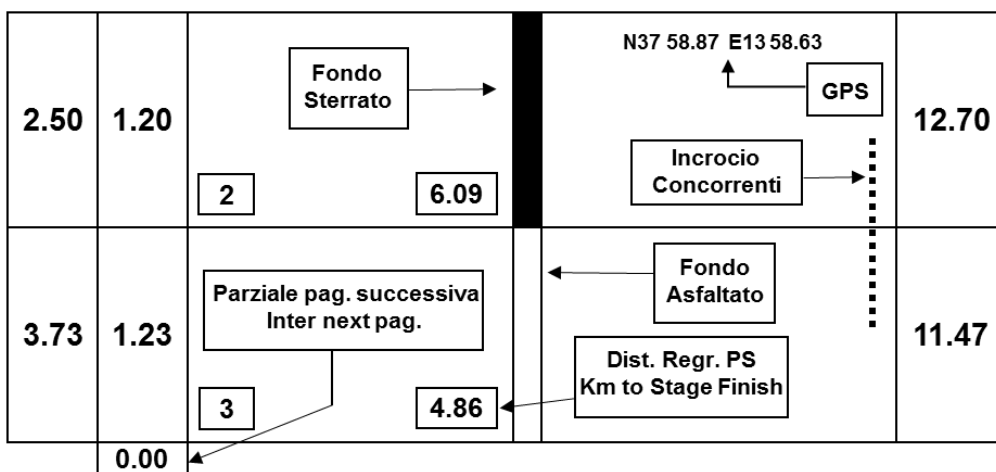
| 2.50 | 1.20 | Fondo Sterrato<br>2 6.09 | | N37 58.87 E13 58.63<br>GPS<br>Incrocio Concorrenti | 12.70 |
|---|---|---|---|---|---|
| 3.73 | 1.23 | Parziale pag. successiva Inter next pag.<br>3 4.86 | | Fondo Asfaltato<br>Dist. Regr. PS Km to Stage Finish | 11.47 |
| | 0.00 | | | | |